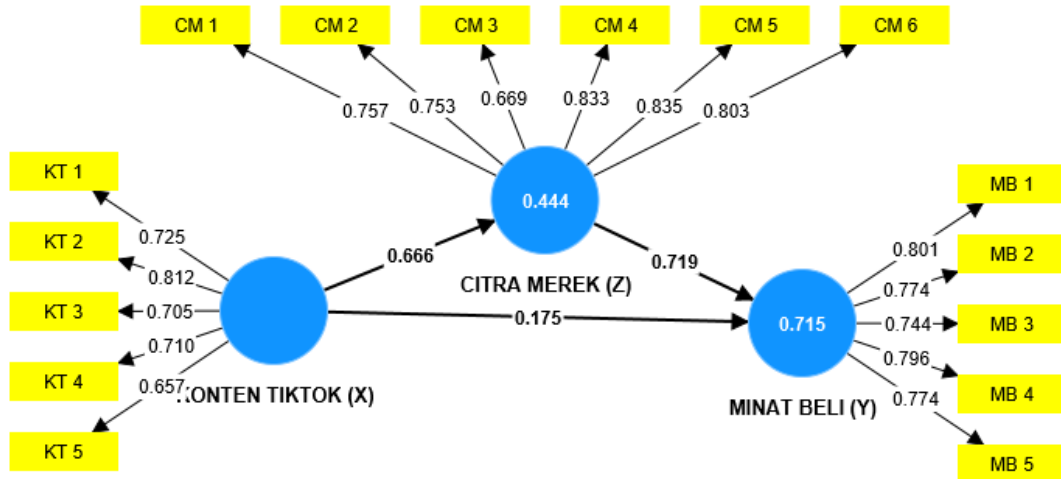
CM 1
CM 2
CM 3
CM 4
CM 5
CM 6

0.757
0.753
0.669
0.833
0.835
0.803

0.444
CITRA MEREK (Z)

KT 1
KT 2
KT 3
KT 4
KT 5

0.725
0.812
0.705
0.710
0.657

KONTEN TIKTOK (X)

0.666
0.719
0.175

0.715
MINAT BELI (Y)

0.801
0.774
0.744
0.796
0.774

MB 1
MB 2
MB 3
MB 4
MB 5